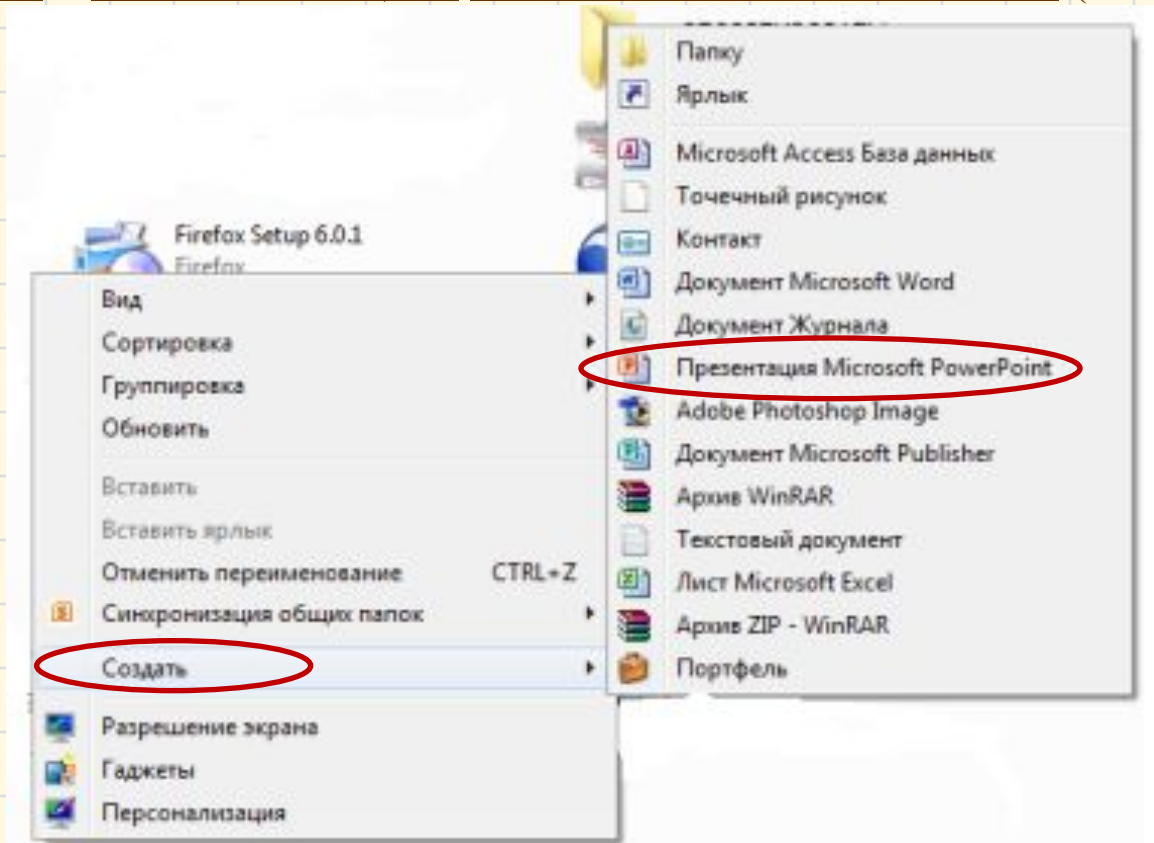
Firefox Setup 6.0.1
Firefox

Вид
Сортировка
Группировка
Обновить

Вставить
Вставить ярлык
Отменить переименование CTRL+Z
Синхронизация общих папок
Создать

Разрешение экрана
Гаджеты
Персонализация

Папку
Ярлык

Microsoft Access База данных
Точечный рисунок
Контакт
Документ Microsoft Word
Документ Журнала
Презентация Microsoft PowerPoint
Adobe Photoshop Image
Документ Microsoft Publisher
Архив WinRAR
Текстовый документ
Лист Microsoft Excel
Архив ZIP - WinRAR
Портфель